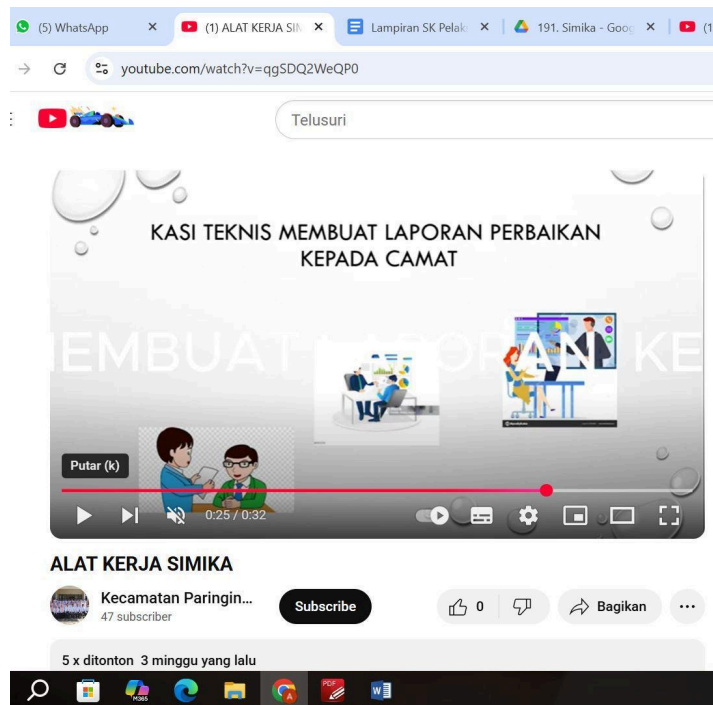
(5) WhatsApp ×
(1) ALAT KERJA SIM ×
Lampiran SK Pelak ×
191. Simika - Goo ×

youtube.com/watch?v=qgSDQ2WeQP0

Telusuri

KASI TEKNIS MEMBUAT LAPORAN PERBAIKAN KEPADA CAMAT

MEMBUAT LAPORAN KE

Putar (k)

0:25 / 0:32

ALAT KERJA SIMIKA

Kecamatan Paringin...
47 subscriber

Subscribe

0

Bagikan

...

5 x ditonton 3 minggu yang lalu